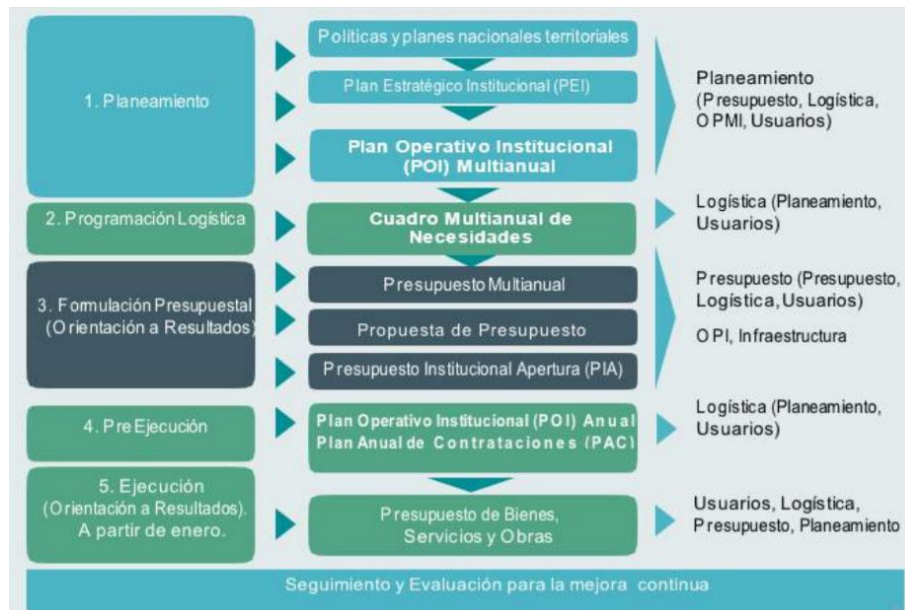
1. Planeamiento

Políticas y planes nacionales territoriales

Plan Estratégico Institucional (PEI)

Plan Operativo Institucional (POI) Multianual

Planeamiento (Presupuesto, Logística, OPMI, Usuarios)

2. Programación Logística

Cuadro Multianual de Necesidades

Logística (Planeamiento, Usuarios)

3. Formulación Presupuestal (Orientación a Resultados)

Presupuesto Multianual

Propuesta de Presupuesto

Presupuesto Institucional Apertura (PIA)

Presupuesto (Presupuesto, Logística, Usuarios)

OPI, Infraestructura

4. Pre Ejecución

Plan Operativo Institucional (POI) Anual
Plan Anual de Contrataciones (PAC)

Logística (Planeamiento, Usuarios)

5. Ejecución (Orientación a Resultados). A partir de enero.

Presupuesto de Bienes, Servicios y Obras

Usuarios, Logística, Presupuesto, Planeamiento

Seguimiento y Evaluación para la mejora continua